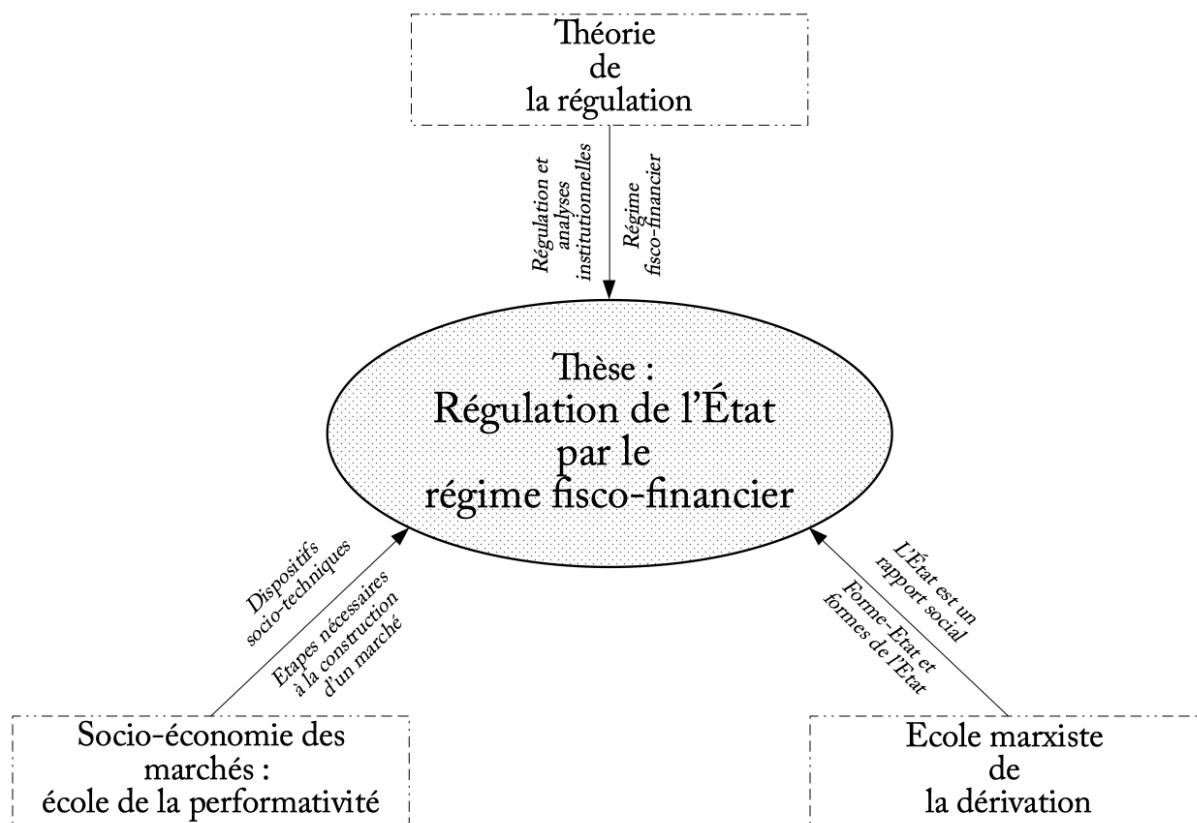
Théorie
de
la régulation

Régulation et analyses institutionnelles

Régime fisco-financier

Thèse :
Régulation de l'État
par le
régime fisco-financier

Dispositifs socio-techniques

Etapes nécessaires à la construction d'un marché

L'État est un rapport social

Forme-Etat et formes de l'Etat

Socio-économie des marchés :
école de la performativité

Ecole marxiste
de
la dérivation